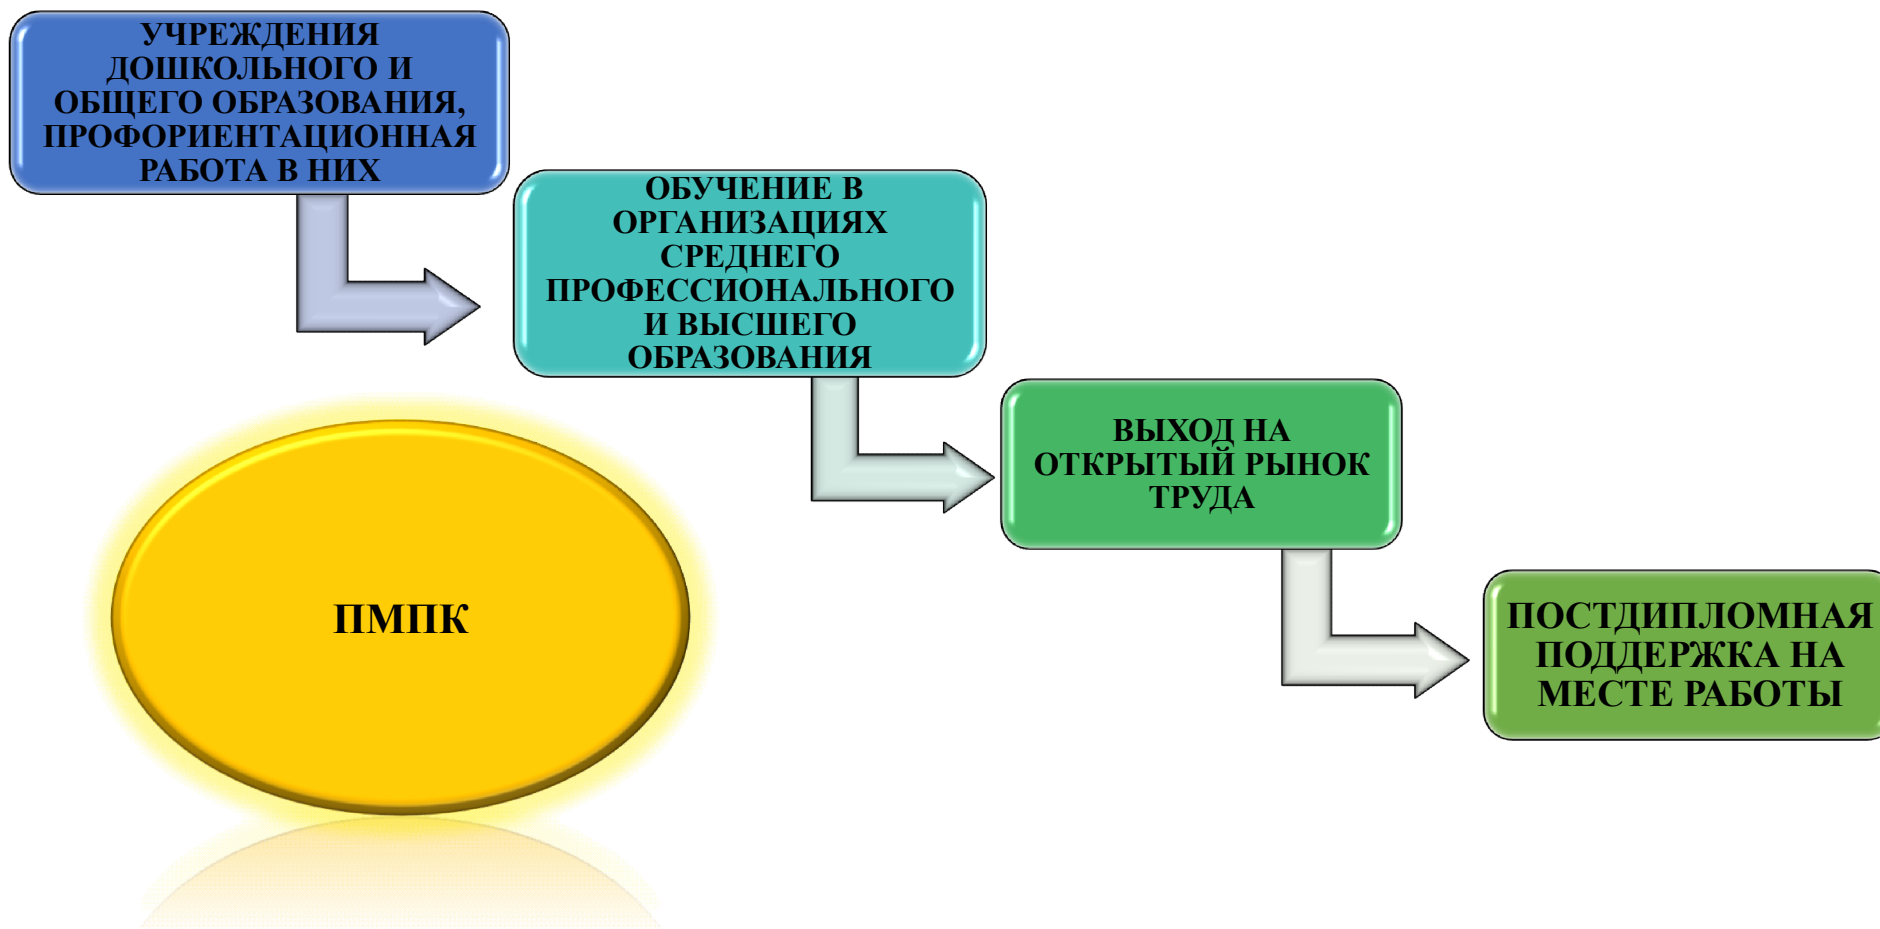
УЧРЕЖДЕНИЯ ДОШКОЛЬНОГО И ОБЩЕГО ОБРАЗОВАНИЯ, ПРОФОРИЕНТАЦИОННАЯ РАБОТА В НИХ

ОБУЧЕНИЕ В ОРГАНИЗАЦИЯХ СРЕДНЕГО ПРОФЕССИОНАЛЬНОГО И ВЫСШЕГО ОБРАЗОВАНИЯ

ВЫХОД НА ОТКРЫТЫЙ РЫНОК ТРУДА

ПОСТДИПЛОМНАЯ ПОДДЕРЖКА НА МЕСТЕ РАБОТЫ

ПМПК